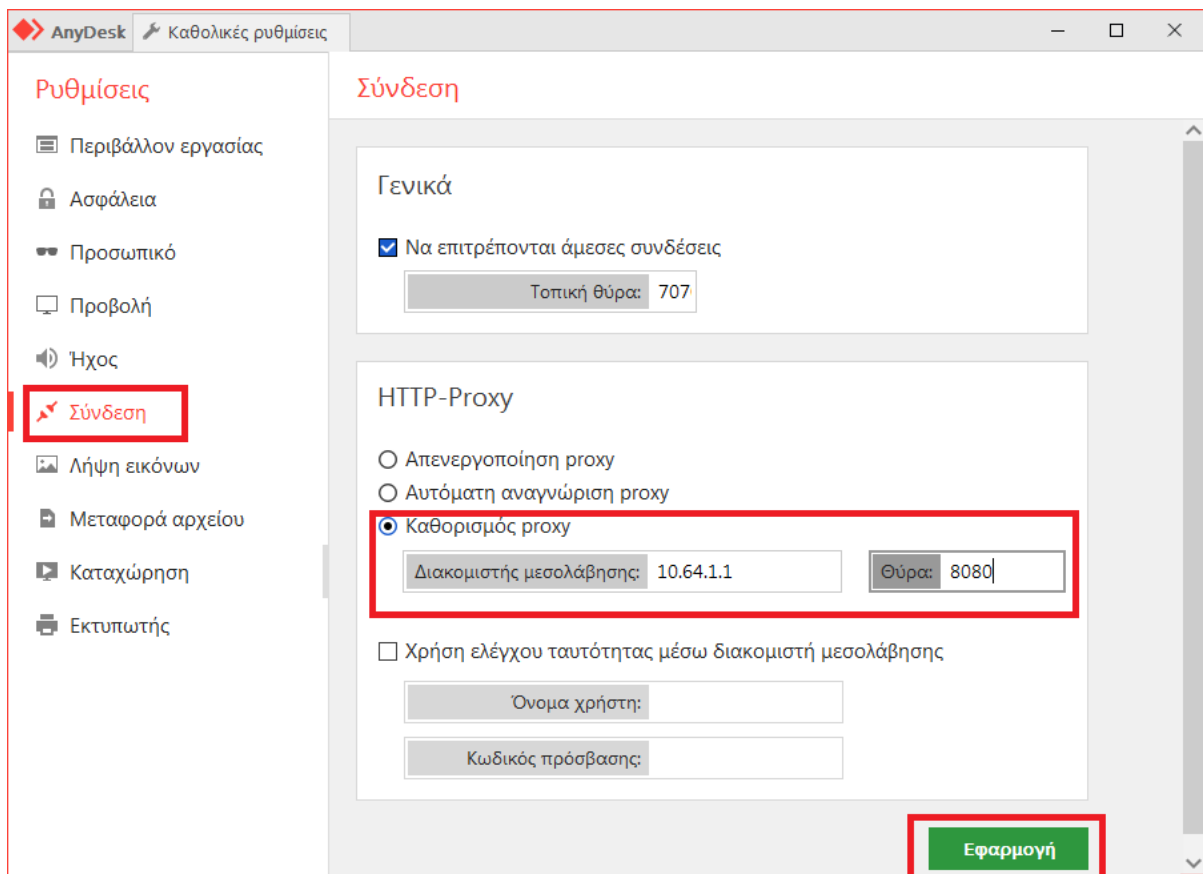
AnyDesk Καθολικές ρυθμίσεις

Ρυθμίσεις

Περιβάλλον εργασίας
Ασφάλεια
Προσωπικό
Προβολή
Ήχος
Σύνδεση
Λήψη εικόνων
Μεταφορά αρχείου
Καταχώρηση
Εκτυπωτής

Σύνδεση

Γενικά

Να επιτρέπονται άμεσες συνδέσεις

Τοπική θύρα: 707

HTTP-Proxy

Απενεργοποίηση proxy
Αυτόματη αναγνώριση proxy
Καθορισμός proxy

Διακομιστής μεσολάβησης: 10.64.1.1
Θύρα: 8080

Χρήση ελέγχου ταυτότητας μέσω διακομιστή μεσολάβησης

Όνομα χρήστη:
Κωδικός πρόσβασης:

Εφαρμογή